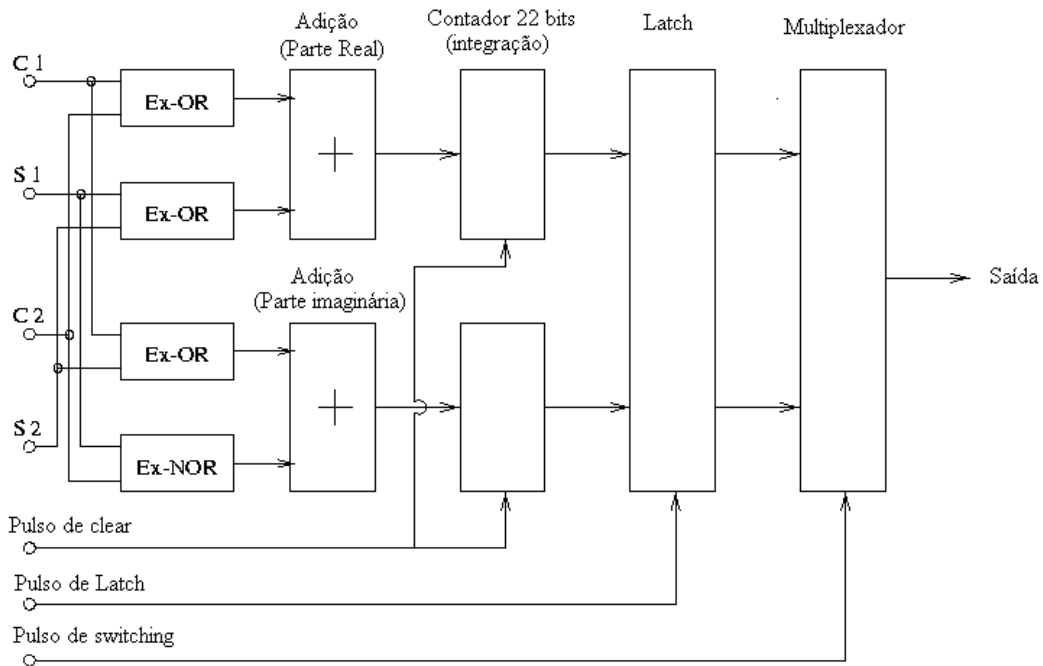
Adição (Parte Real)

Contador 22 bits (integração)

Latch

Multiplexador

C 1

Ex-OR

S 1

Ex-OR

+

Adição (Parte imaginária)

Saída

C 2

Ex-OR

S 2

Ex-NOR

+

Pulso de clear

Pulso de Latch

Pulso de switching